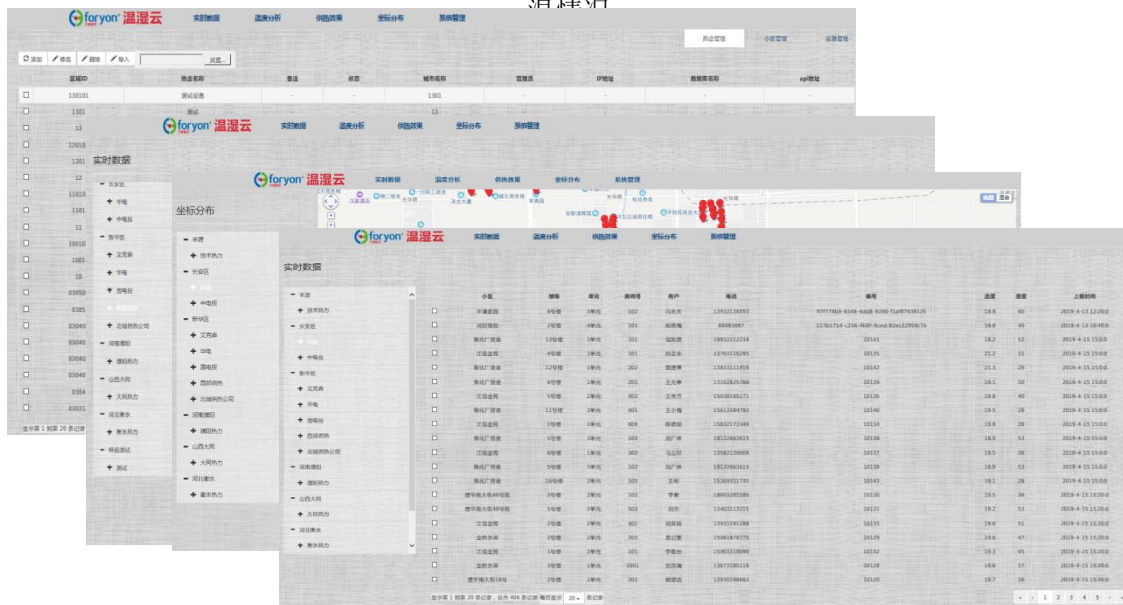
foryon 温湿云 实时数据 温度分析 供热效果 坐标分布 系统管理

热企管理 小区管理 设备管理

添加 修改 删除 导入 浏览...

| 区域ID | 热企名称 | 备注 | 状态 | 城市名称 | 管理员 | IP地址 | 数据库名称 | api地址 |
|---|---|---|---|---|---|---|---|---|
| 130101 | 测试设备 | - | - | 1301 | - | - | - | - |

foryon 温湿云 实时数据 温度分析 供热效果 坐标分布 系统管理

实时数据

foryon 温湿云 实时数据 温度分析 供热效果 坐标分布 系统管理

坐标分布

foryon 温湿云 实时数据 温度分析 供热效果 坐标分布 系统管理

实时数据

平原
技术热力
长安区
中电投
新华区
文苑街
华电
国电投
西部供热
北城供热公司
河南濮阳
濮阳热力
山西大同
大同热力
河北衡水
衡水热力

| | 小区 | 楼栋 | 单元 | 房间号 | 用户 | 电话 | 编号 | 温度 | 湿度 | 上报时间 |
|---|---|---|---|---|---|---|---|---|---|---|
| | 幸福家园 | 8号楼 | 1单元 | 102 | 马林大 | 13932236553 | 97f77619-8345-4dd8-9290-f1af876381f5 | 18.6 | 60 | 2019-4-13 12:20:0 |
| | 河腾雅苑 | 2号楼 | 1单元 | 101 | 刘雅梅 | 86083097 | 227b1714-c236-4b0f-9ced-82ec22959c7e | 18.8 | 49 | 2019-4-13 18:40:0 |

显示第 1 到第 20 条记录，总共 406 条记录 每页显示 20 条记录

1 2 3 4 5